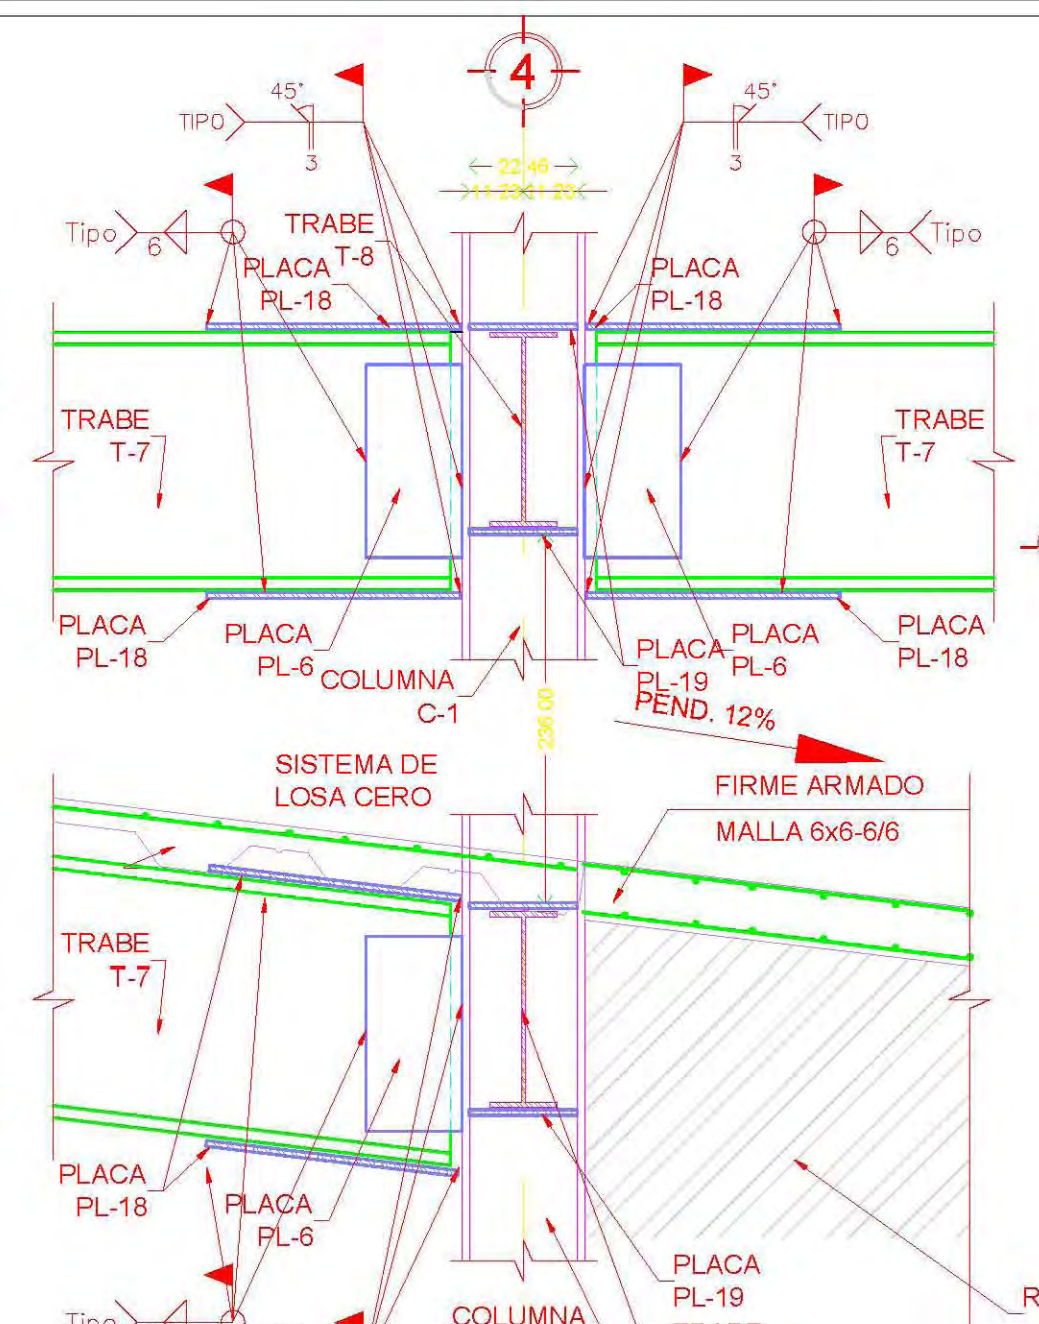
4

45°
TIPO
3

45°
TIPO
3

22.46
11.23 11.23

Tipo
6

Tipo
6

TRABE
T-8

PLACA
PL-18

PLACA
PL-18

TRABE
T-7

TRABE
T-7

PLACA
PL-18

PLACA
PL-6

COLUMNA
C-1

PLACA
PL-19

PLACA
PL-6

PLACA
PL-18

PEND. 12%

236.00

SISTEMA DE
LOSA CERO

FIRME ARMADO
MALLA 6x6-6/6

TRABE
T-7

PLACA
PL-18

PLACA
PL-6

PLACA
PL-19

Tipo

COLUMNA

R